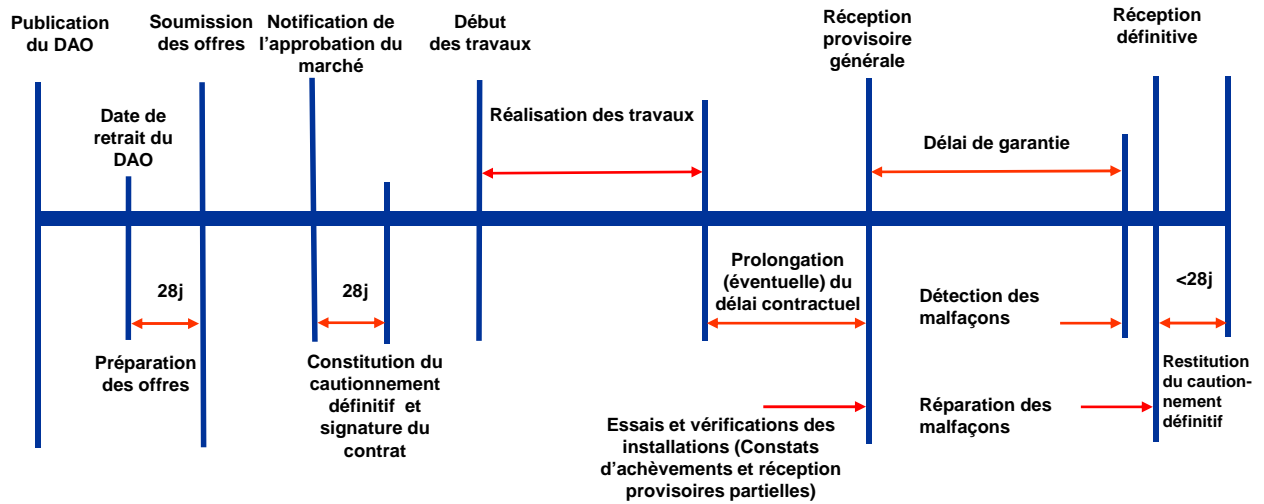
Publication du DAO

Soumission des offres

Notification de l'approbation du marché

Début des travaux

Réception provisoire générale

Réception définitive

Date de retrait du DAO

Réalisation des travaux

Délai de garantie

28j

28j

Prolongation (éventuelle) du délai contractuel

Détection des malfaçons

<28j

Préparation des offres

Constitution du cautionnement définitif et signature du contrat

Essais et vérifications des installations (Constats d'achèvements et réception provisoires partielles)

Réparation des malfaçons

Restitution du cautionnement définitif